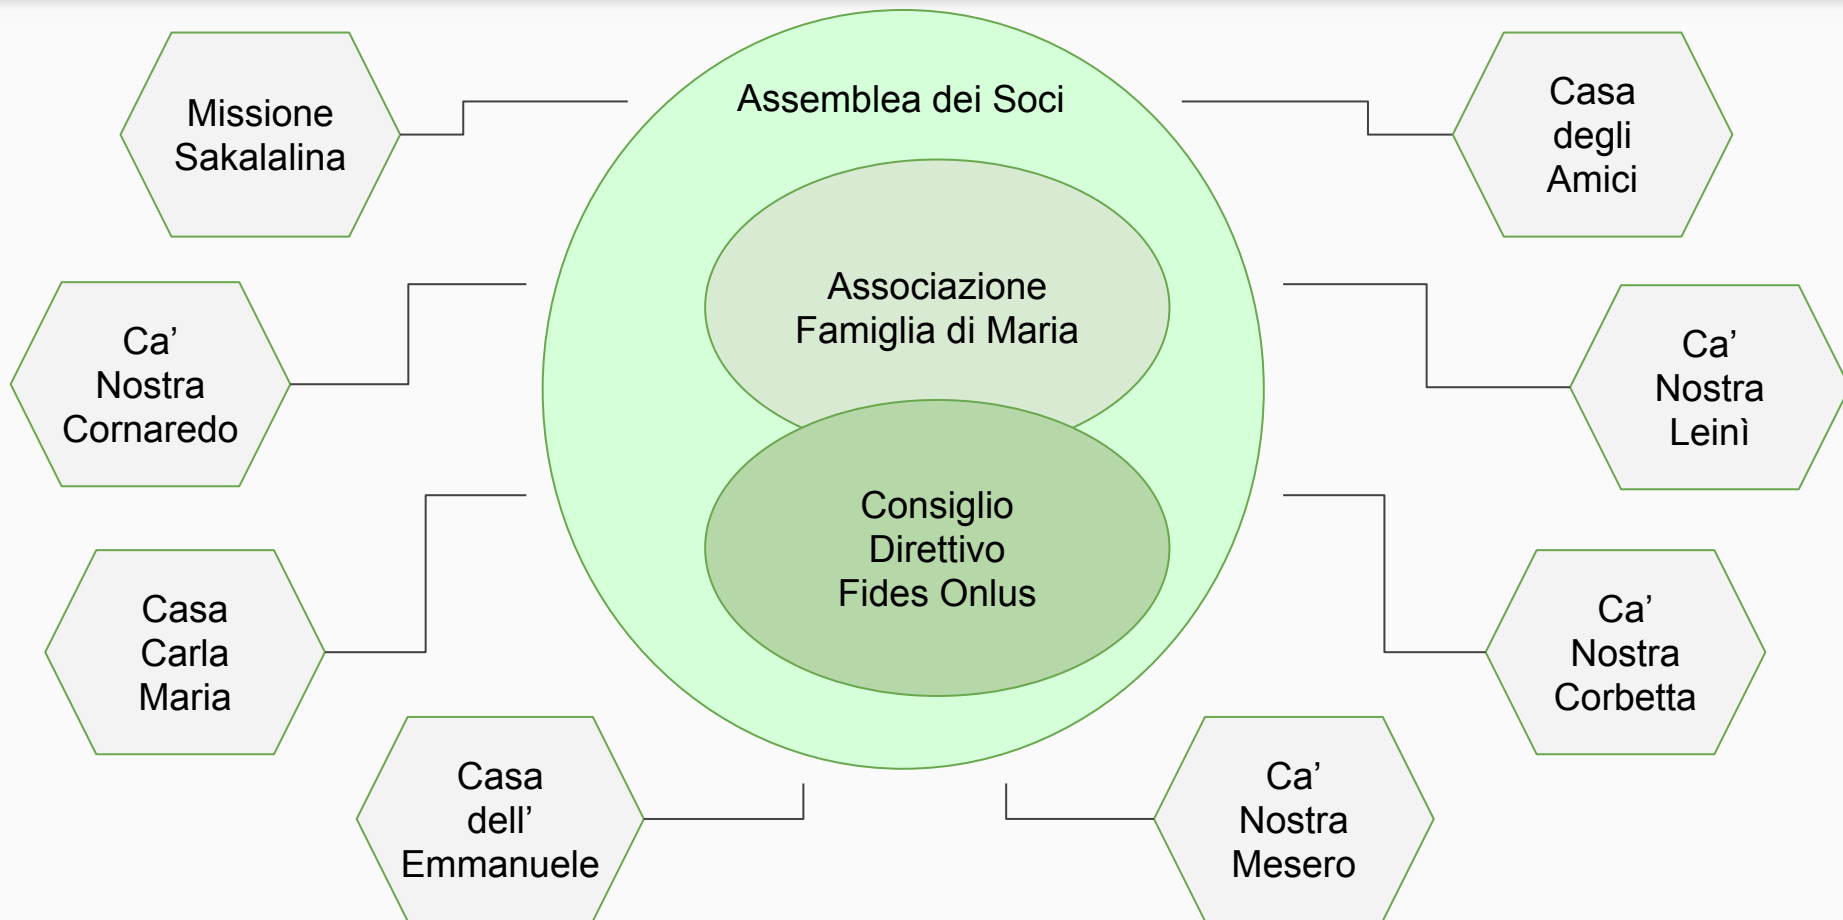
Assemblea dei Soci

Associazione Famiglia di Maria

Consiglio Direttivo Fides Onlus

Missione Sakalalina

Casa degli Amici

Ca' Nostra Cornaredo

Ca' Nostra Leinì

Casa Carla Maria

Ca' Nostra Corbetta

Casa dell' Emmanuele

Ca' Nostra Mesero